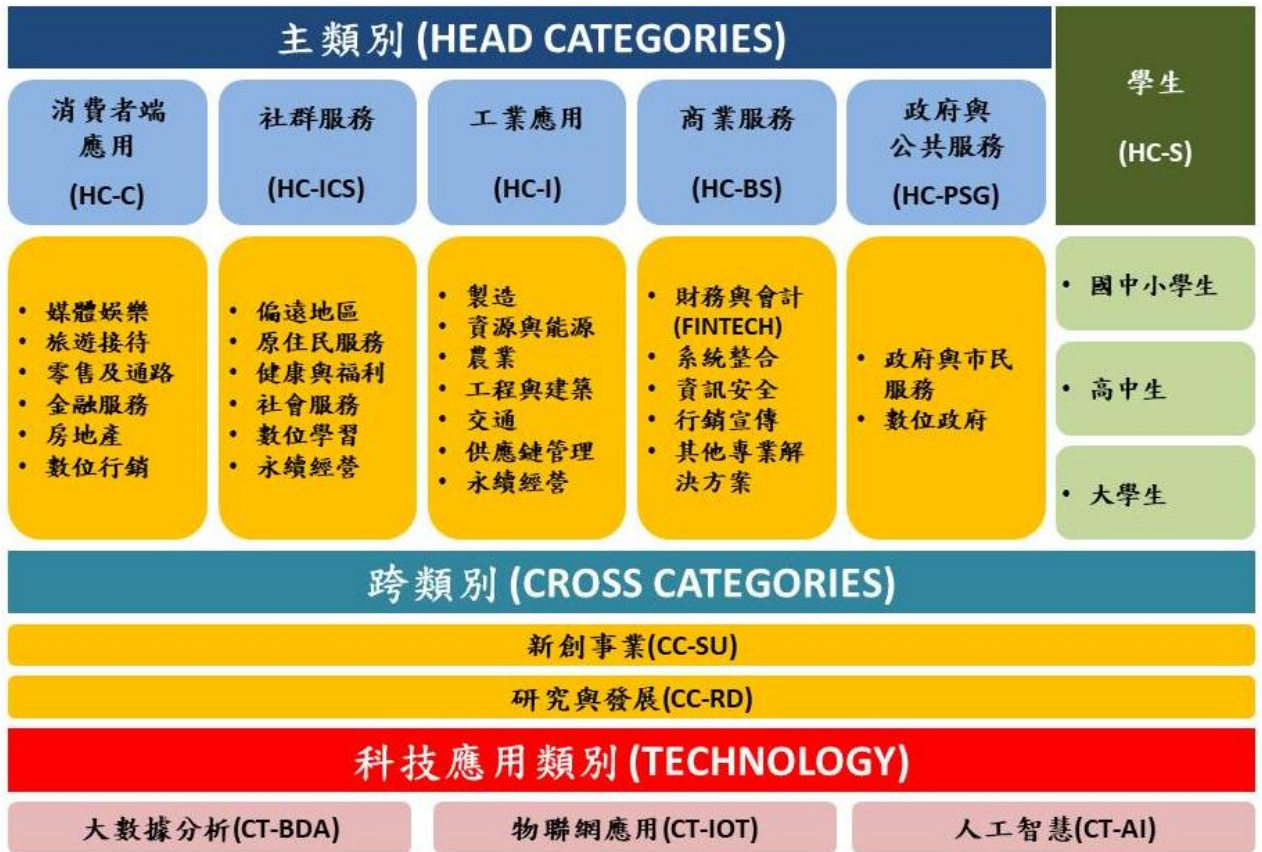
主類別 (HEAD CATEGORIES)

學生
(HC-S)

消費者端應用
(HC-C)

社群服務
(HC-ICS)

工業應用
(HC-I)

商業服務
(HC-BS)

政府與公共服務
(HC-PSG)

• 媒體娛樂
• 旅遊接待
• 零售及通路
• 金融服務
• 房地產
• 數位行銷

• 偏遠地區
• 原住民服務
• 健康與福利
• 社會服務
• 數位學習
• 永續經營

• 製造
• 資源與能源
• 農業
• 工程與建築
• 交通
• 供應鏈管理
• 永續經營

• 財務與會計 (FINTECH)
• 系統整合
• 資訊安全
• 行銷宣傳
• 其他專業解決方案

• 政府與市民服務
• 數位政府

• 國中小學生

• 高中生

• 大學生

跨類別 (CROSS CATEGORIES)

新創事業(CC-SU)

研究與發展(CC-RD)

科技應用類別 (TECHNOLOGY)

大數據分析(CT-BDA)

物聯網應用(CT-IOT)

人工智慧(CT-AI)